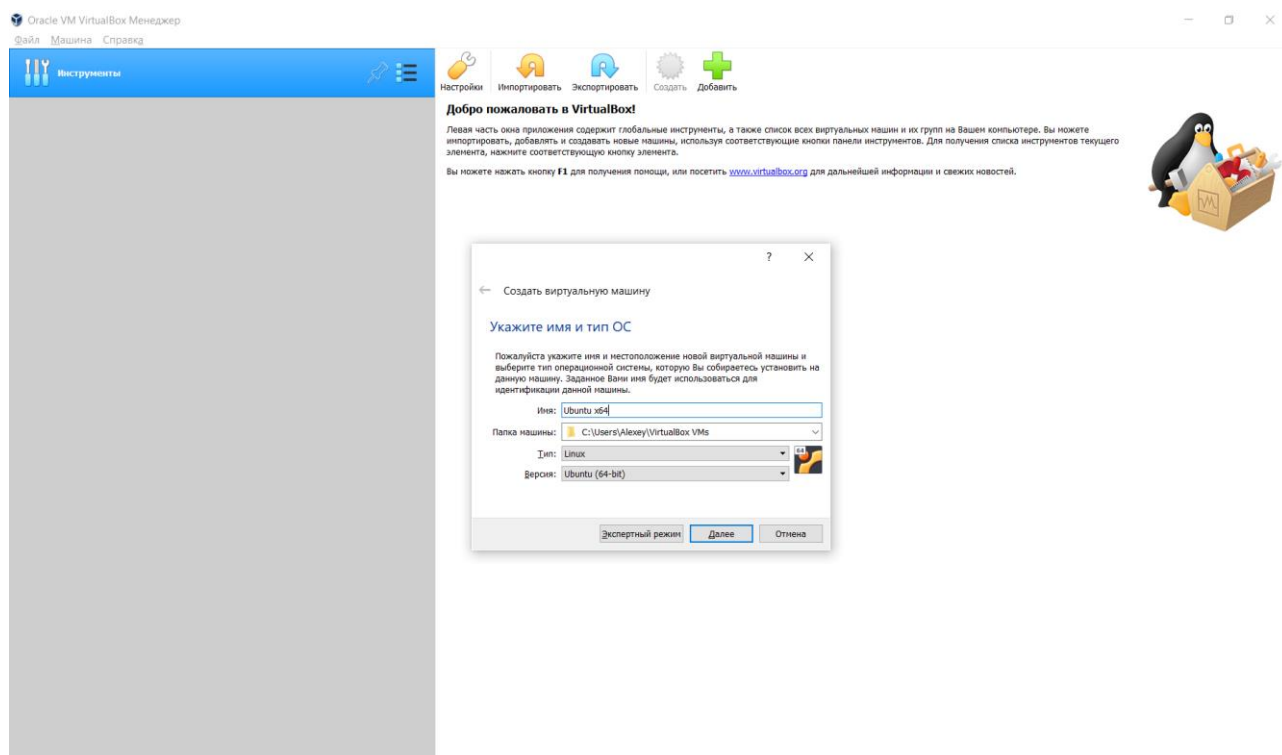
Oracle VM VirtualBox Менеджер

Файл Машина Справка

Инструменты

Настройки Импортировать Экспортировать Создать Добавить

Добро пожаловать в VirtualBox!

Левая часть окна приложения содержит глобальные инструменты, а также список всех виртуальных машин и их групп на Вашем компьютере. Вы можете импортировать, добавлять и создавать новые машины, используя соответствующие кнопки панели инструментов. Для получения списка инструментов текущего элемента, нажмите соответствующую кнопку элемента.

Вы можете нажать кнопку F1 для получения помощи, или посетить www.virtualbox.org для дальнейшей информации и свежих новостей.

?

Создать виртуальную машину

Укажите имя и тип ОС

Пожалуйста укажите имя и местоположение новой виртуальной машины и выберите тип операционной системы, которую Вы собираетесь установить на данную машину. Заданное Вами имя будет использоваться для идентификации данной машины.

Имя: Ubuntu x64

Папка машины: C:\Users\Alexey\VirtualBox VMs

Тип: Linux

Версия: Ubuntu (64-bit)

Экспертный режим Далее Отмена